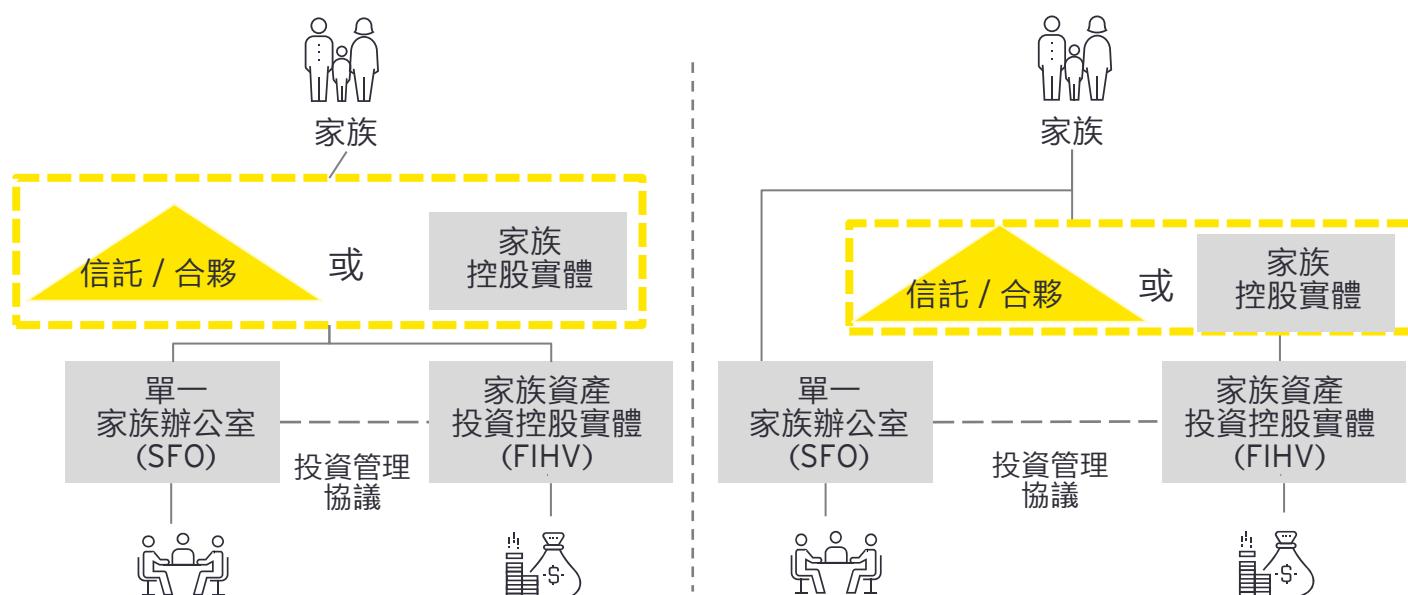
家族

信託 / 合夥

或

家族
控股實體

單一
家族辦公室
(SFO)

投資管理
協議

家族資產
投資控股實體
(FIHV)

家族

信託 / 合夥

或

家族
控股實體

單一
家族辦公室
(SFO)

投資管理
協議

家族資產
投資控股實體
(FIHV)